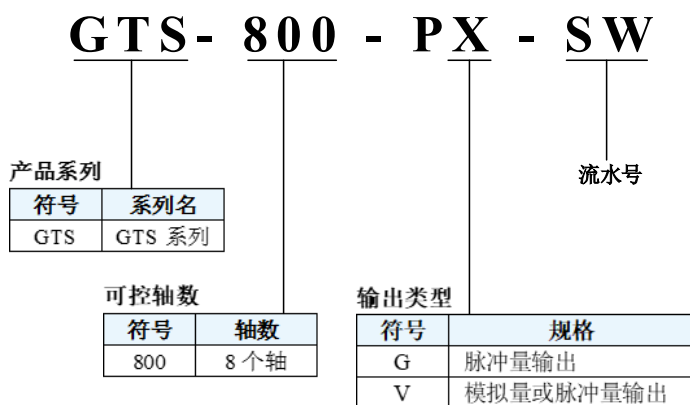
GTS - 800 - PX - SW

产品系列

| 符号 | 系列名 |
|---|---|
| GTS | GTS 系列 |

可控轴数

| 符号 | 轴数 |
|---|---|
| 800 | 8 个轴 |

输出类型

| 符号 | 规格 |
|---|---|
| G | 脉冲量输出 |
| V | 模拟量或脉冲量输出 |

流水号